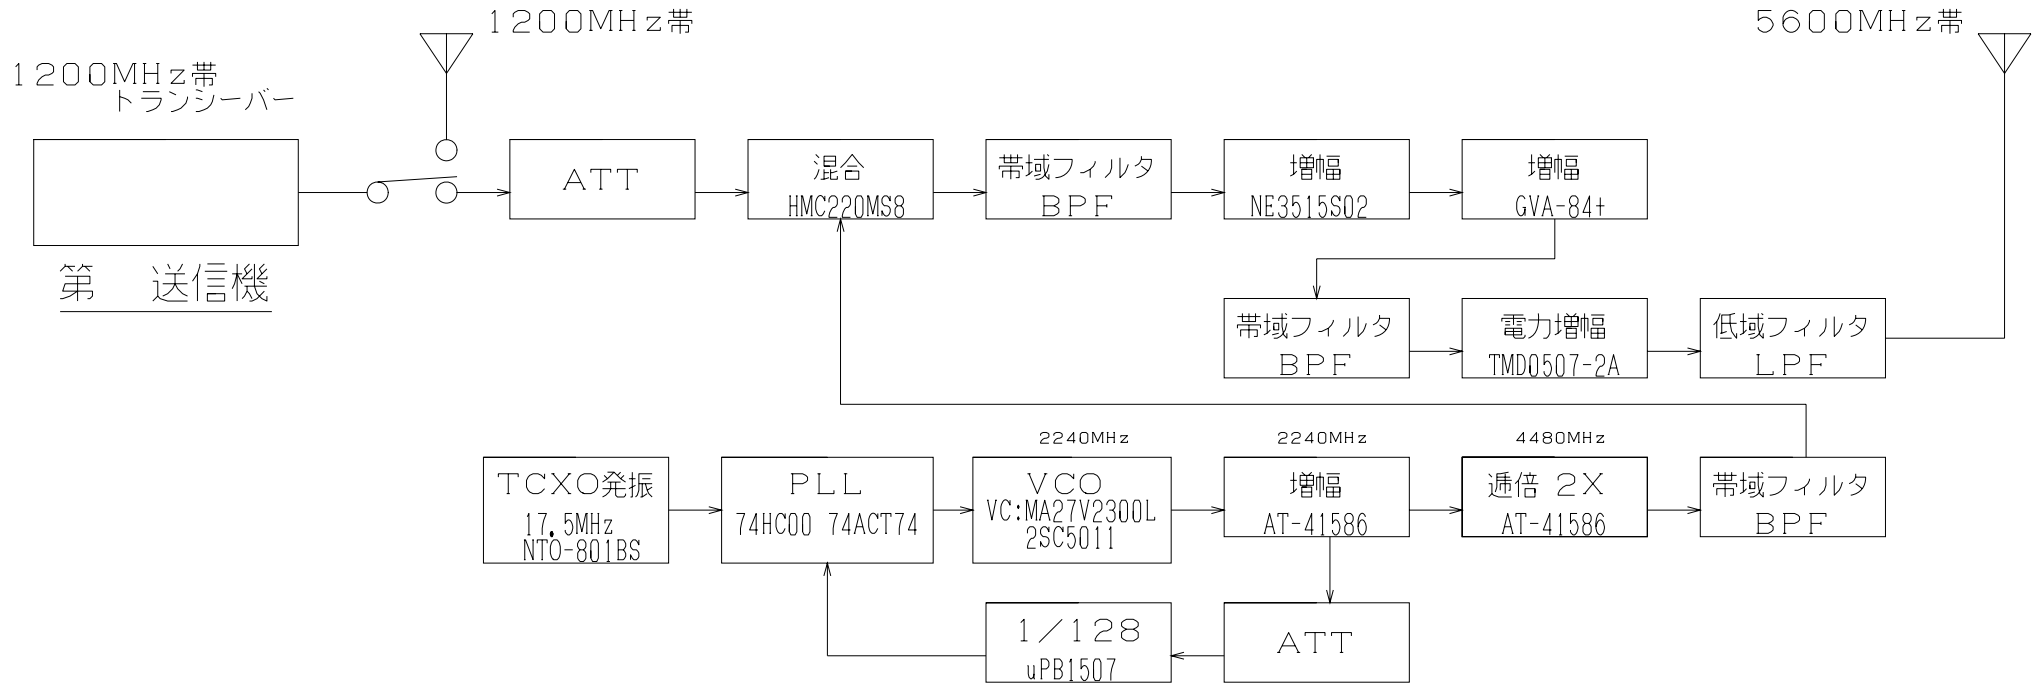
1200MHz帯

1200MHz帯
トランシーバー

5600MHz帯

第　送信機

ATT

混合
HMC220MS8

帯域フィルタ
BPF

増幅
NE3515S02

増幅
GVA-84+

帯域フィルタ
BPF

電力増幅
TMD0507-2A

低域フィルタ
LPF

2240MHz

2240MHz

4480MHz

TCXO発振
17.5MHz
NTO-801BS

PLL
74HC00 74ACT74

VCO
VC:MA27V2300L
2SC5011

増幅
AT-41586

逓倍 2X
AT-41586

帯域フィルタ
BPF

1/128
uPB1507

ATT